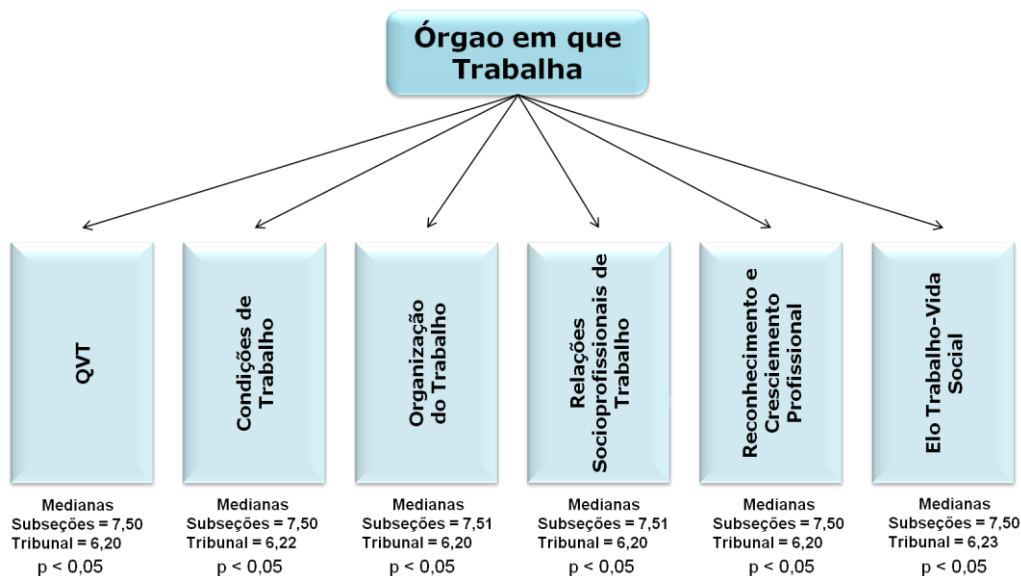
Órgao em que Trabalha

QVT

Medianas
Subseções = 7,50
Tribunal = 6,20
p < 0,05

Condições de Trabalho

Medianas
Subseções = 7,50
Tribunal = 6,22
p < 0,05

Organização do Trabalho

Medianas
Subseções = 7,51
Tribunal = 6,20
p < 0,05

Relações Socioprofissionais de Trabalho

Medianas
Subseções = 7,51
Tribunal = 6,20
p < 0,05

Reconhecimento e Crescimento Profissional

Medianas
Subseções = 7,50
Tribunal = 6,20
p < 0,05

Elo Trabalho-Vida Social

Medianas
Subseções = 7,50
Tribunal = 6,23
p < 0,05